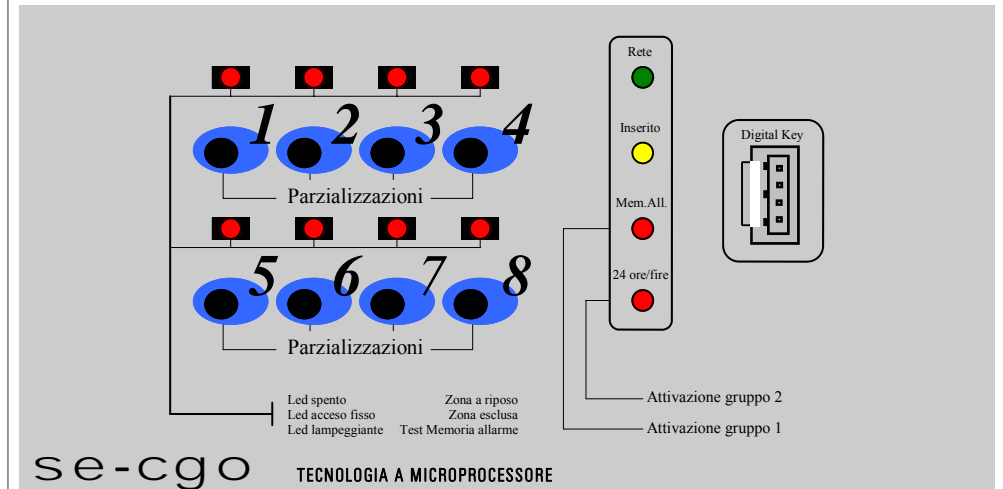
1 2 3 4

Parzializzazioni

5 6 7 8

Parzializzazioni

Led spento Zona a riposo
Led acceso fisso Zona esclusa
Led lampeggiante Test Memoria allarme

Rete

Inserito

Mem.All.

24 ore/fire

Digital Key

Attivazione gruppo 2

Attivazione gruppo 1

se-cgo TECNOLOGIA A MICROPROCESSORE